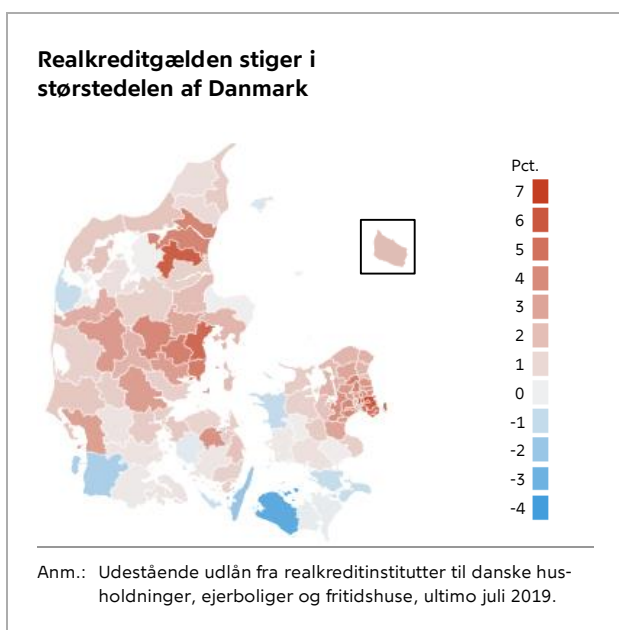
Realkreditgælden stiger i størstedelen af Danmark

Pct.
7
6
5
4
3
2
1
0
-1
-2
-3
-4

Anm.: Udestående udlån fra realkreditinstitutter til danske husholdninger, ejerboliger og fritidshuse, ultimo juli 2019.